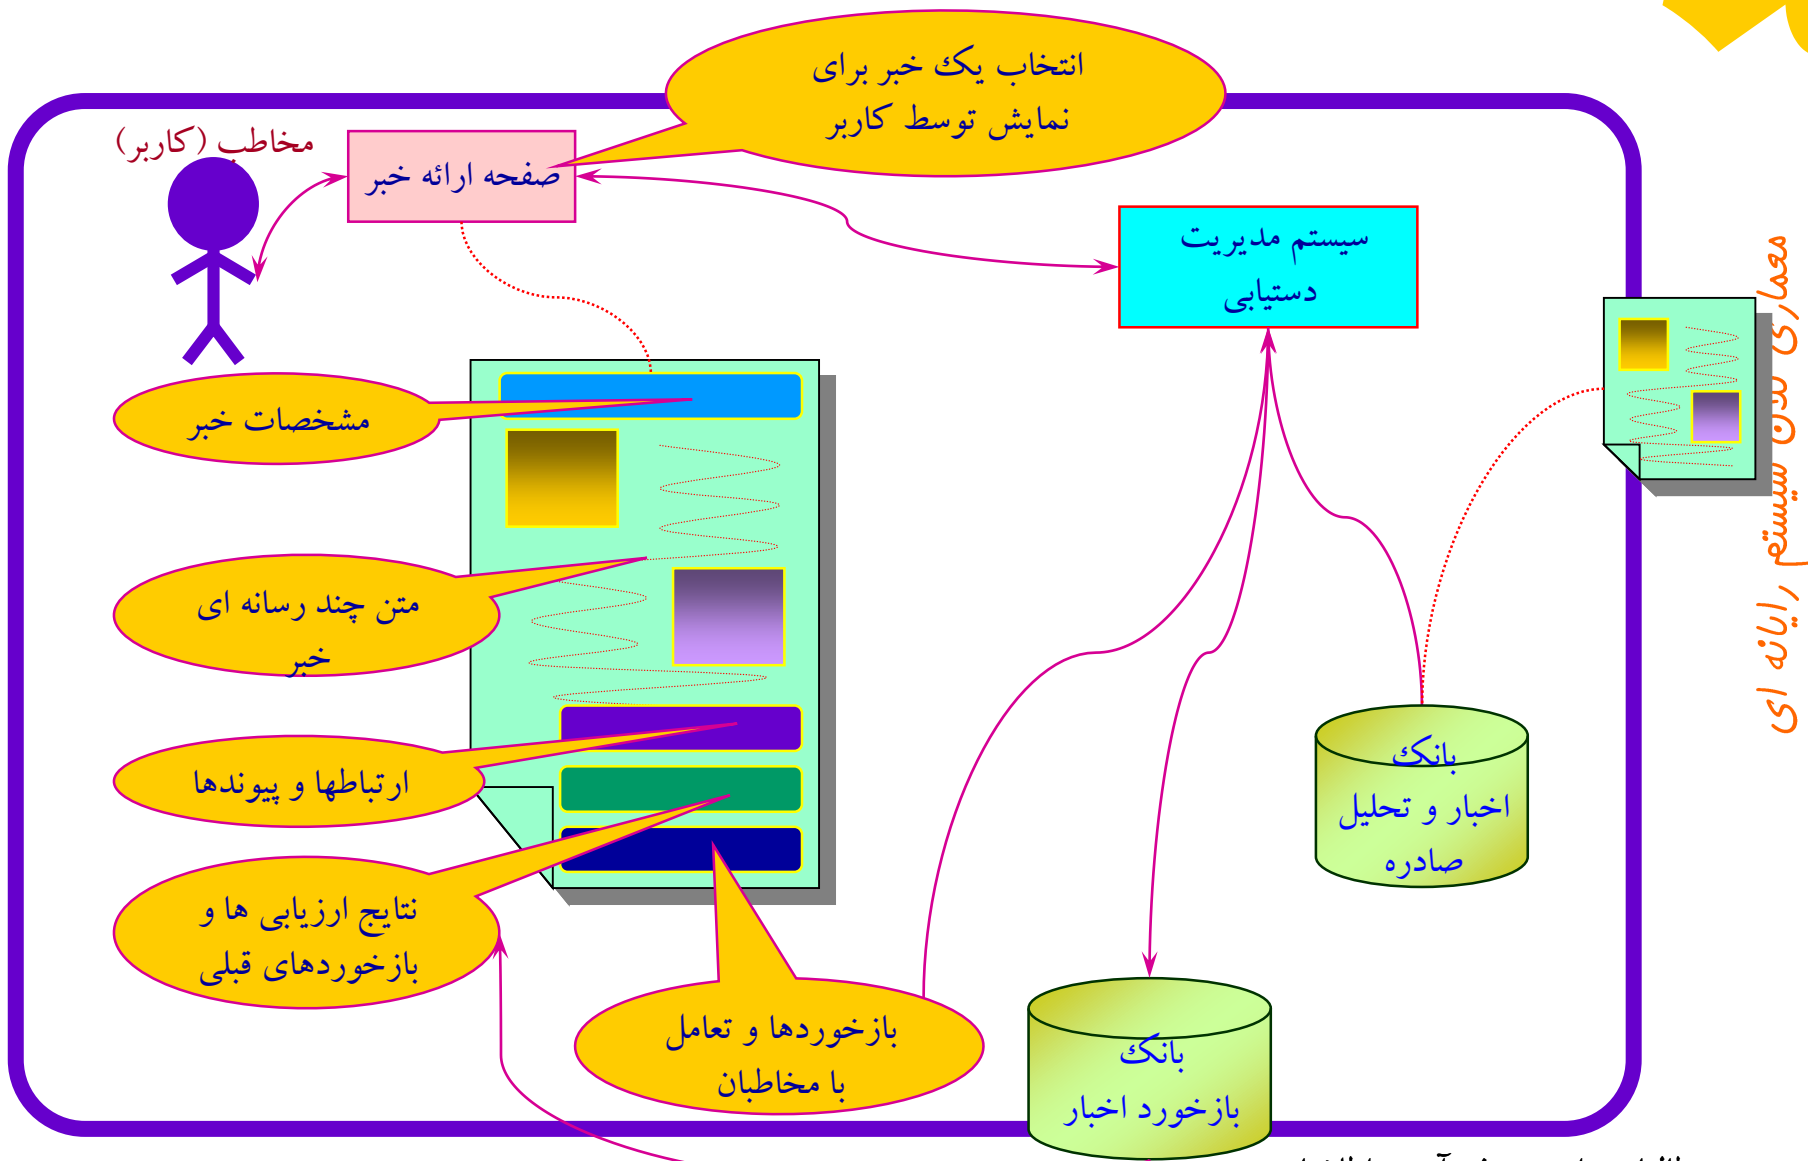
انتخاب یک خبر برای نمایش توسط کاربر

مخاطب (کاربر)

صفحه ارائه خبر

سیستم مدیریت دستیابی

معماری بدن سیستم رایانه ای

مشخصات خبر

متن چند رسانه ای خبر

ارتباطها و پیوندها

نتایج ارزیابی ها و بازخوردهای قبلی

بازخوردها و تعامل با مخاطبان

بانک اخبار و تحلیل صادره

بانک بازخورد اخبار

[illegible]